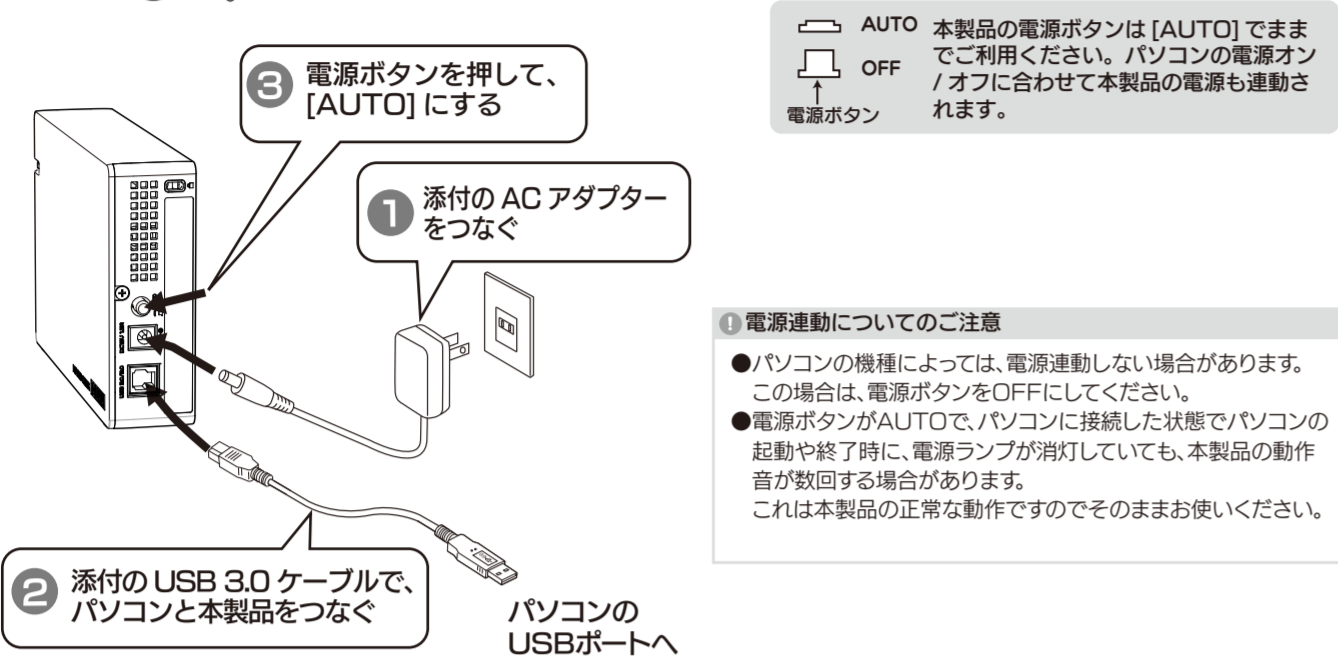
3 電源ボタンを押して、[AUTO] にする

AUTO
OFF
電源ボタン
本製品の電源ボタンは [AUTO] でままでご利用ください。パソコンの電源オン / オフに合わせて本製品の電源も連動されます。

1 添付の AC アダプターをつなぐ

電源連動についてのご注意
●パソコンの機種によっては、電源連動しない場合があります。この場合は、電源ボタンをOFFにしてください。
●電源ボタンがAUTOで、パソコンに接続した状態でパソコンの起動や終了時に、電源ランプが消灯していても、本製品の動作音が数回する場合があります。
これは本製品の正常な動作ですのでそのままお使いください。

2 添付の USB 3.0 ケーブルで、パソコンと本製品をつなぐ

パソコンのUSBポートへ